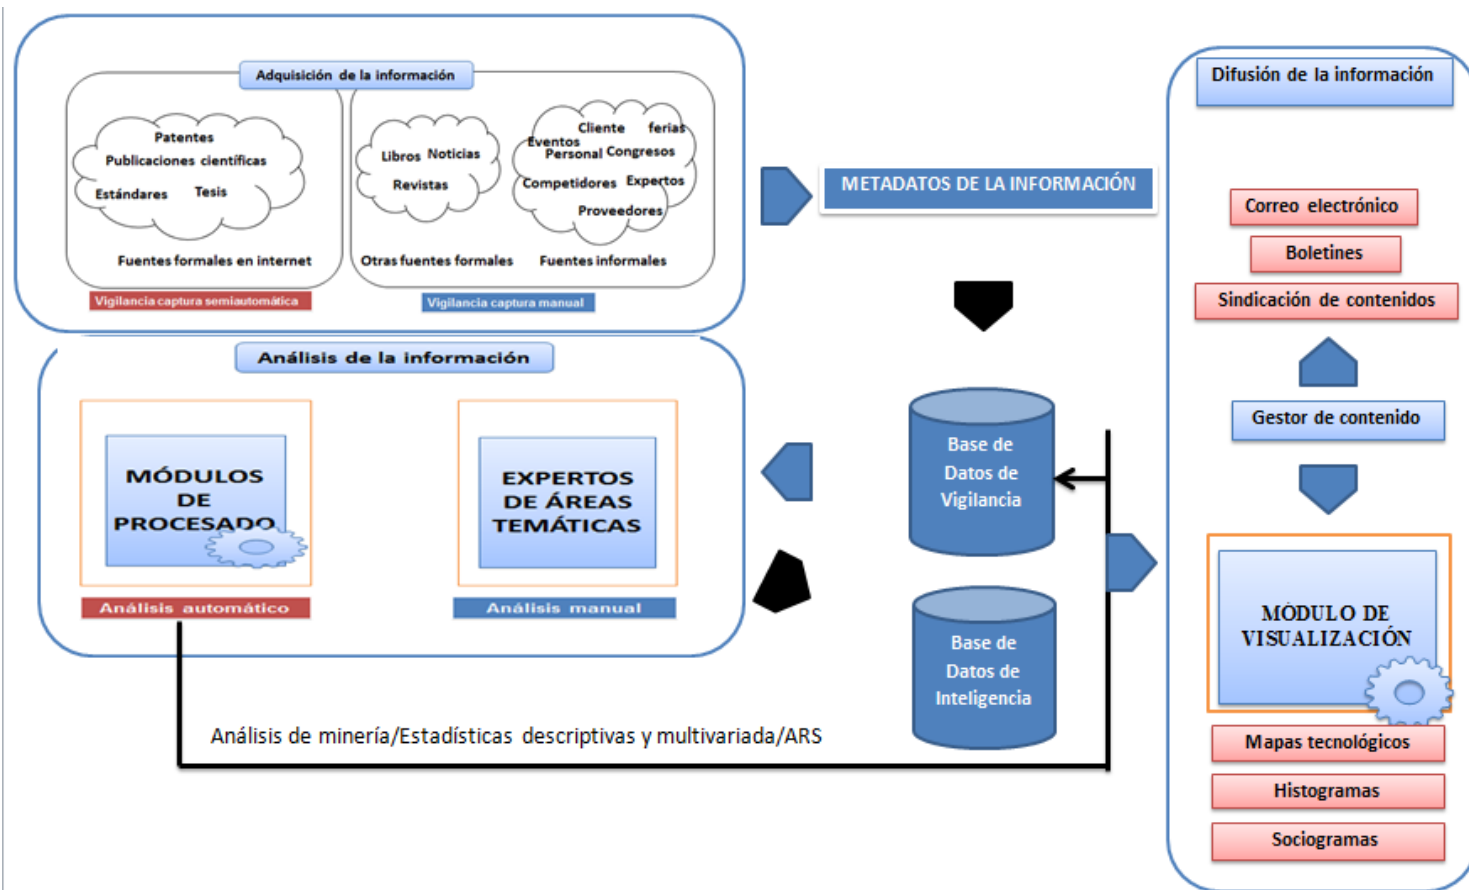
Adquisición de la información

Patentes
Publicaciones científicas
Estándares
Tesis

Fuentes formales en internet

Libros
Noticias
Revistas

Otras fuentes formales

Cliente
ferias
Eventos
Personal
Congresos
Competidores
Expertos
Proveedores

Fuentes informales

Vigilancia captura semiautomática

Vigilancia captura manual

METADATOS DE LA INFORMACIÓN

Difusión de la información

Correo electrónico

Boletines

Sindicación de contenidos

Gestor de contenido

MÓDULO DE VISUALIZACIÓN

Mapas tecnológicos

Histogramas

Sociogramas

Análisis de la información

MÓDULOS DE PROCESADO

Análisis automático

EXPERTOS DE ÁREAS TEMÁTICAS

Análisis manual

Base de Datos de Vigilancia

Base de Datos de Inteligencia

Análisis de minería/Estadísticas descriptivas y multivariada/ARS